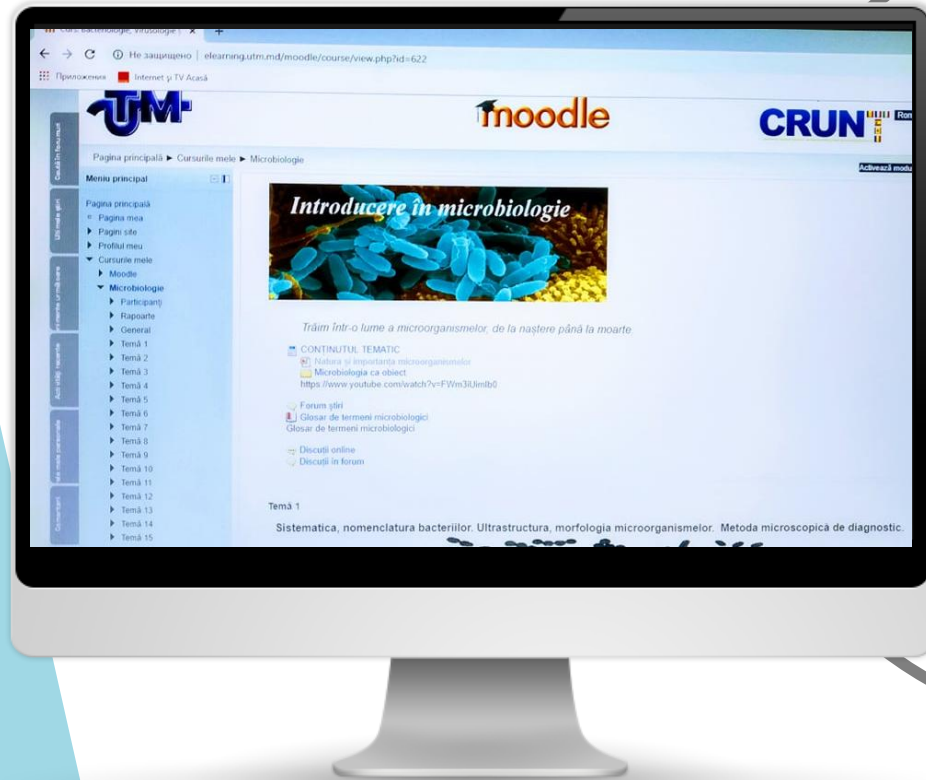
Curs: Bacteriologie, virusologie | ×

Не защищено | elearning.utm.md/moodle/course/view.php?id=622

Приложения Internet și TV Acasă

UTM

moodle

CRUNT

Rom

Pagina principală ► Cursurile mele ► Microbiologie

Activează modul

Meniu principal

Pagina principală
Pagina mea
Pagini site
Profilul meu
Cursurile mele
Moodle
Microbiologie
Participanți
Rapoarte
General
Temă 1
Temă 2
Temă 3
Temă 4
Temă 5
Temă 6
Temă 7
Temă 8
Temă 9
Temă 10
Temă 11
Temă 12
Temă 13
Temă 14
Temă 15

Introducere în microbiologie

Trăim într-o lume a microorganismelor, de la naștere până la moarte

CONTINUTUL TEMATIC
Natura și importanța microorganismelor
Microbiologia ca obiect
https://www.youtube.com/watch?v=FWm3IUimlb0

Forum știri
Glosar de termeni microbiologici
Glosar de termeni microbiologici

Discuții online
Discuții în forum

Temă 1

Sistematica, nomenclatura bacteriilor. Ultrastructura, morfologia microorganismelor. Metoda microscopică de diagnostic.